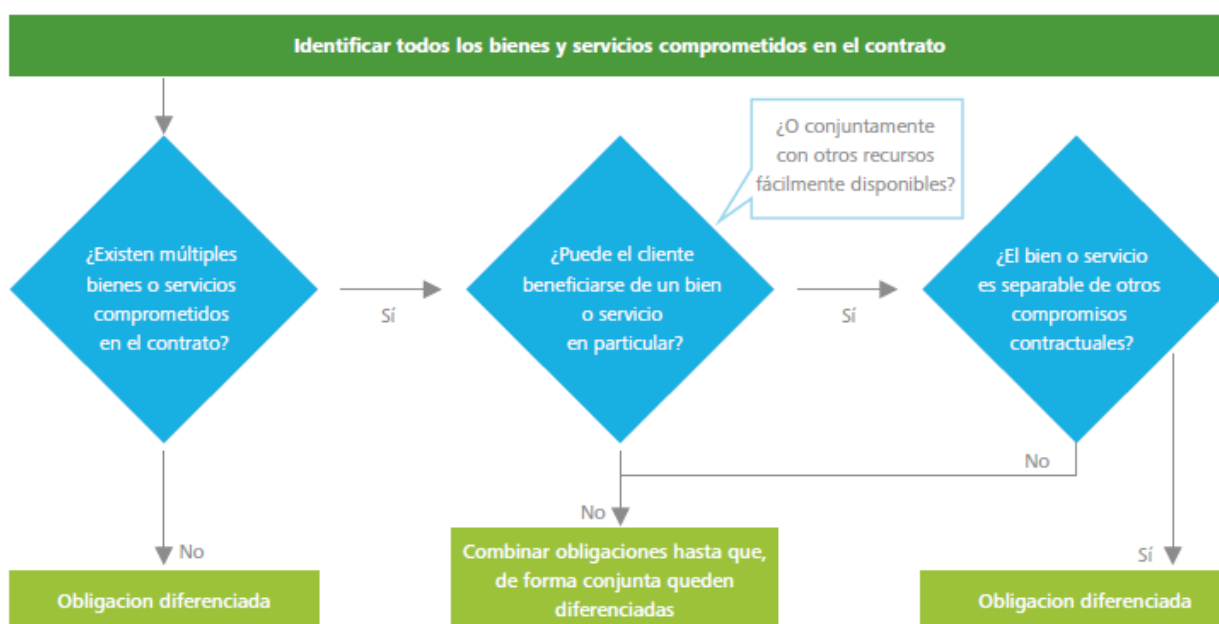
Identificar todos los bienes y servicios comprometidos en el contrato

¿Existen múltiples bienes o servicios comprometidos en el contrato?

Sí

¿Puede el cliente beneficiarse de un bien o servicio en particular?

¿O conjuntamente con otros recursos fácilmente disponibles?

Sí

¿El bien o servicio es separable de otros compromisos contractuales?

No

No

Obligacion diferenciada

No

Combinar obligaciones hasta que, de forma conjunta queden diferenciadas

Sí

Obligacion diferenciada